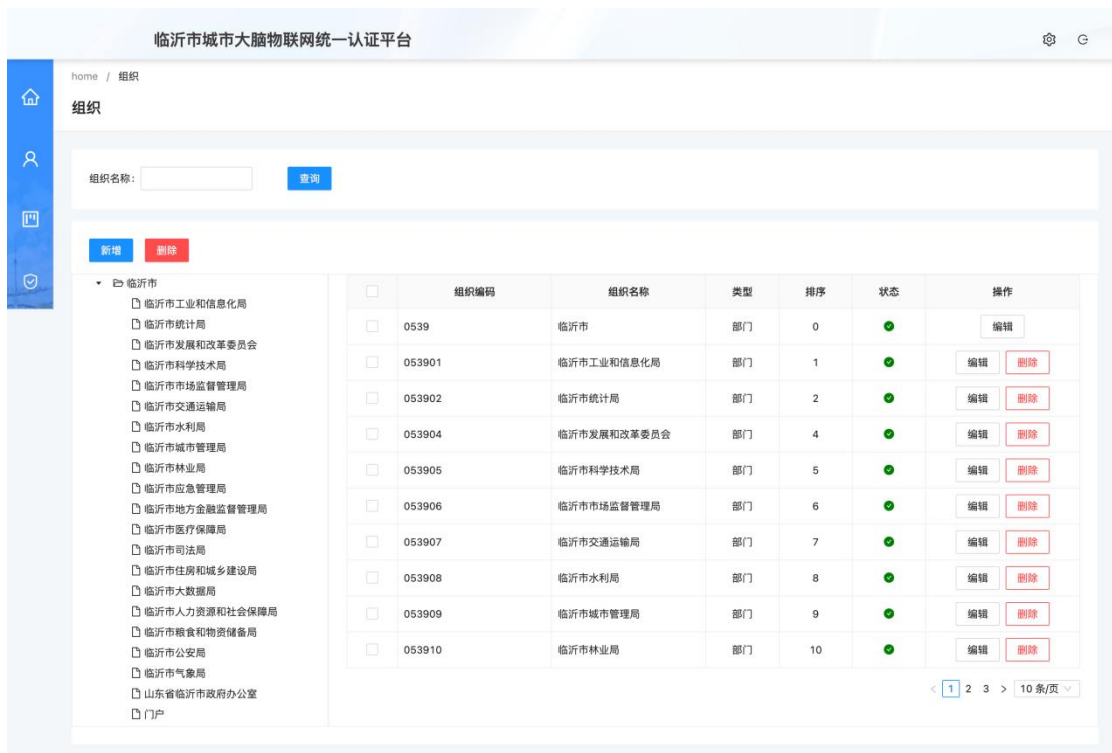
临沂市城市大脑物联网统一认证平台

home / 组织

组织

组织名称：

查询

新增 删除

临沂市
临沂市工业和信息化局
临沂市统计局
临沂市发展和改革委员会
临沂市科学技术局
临沂市市场监督管理局
临沂市交通运输局
临沂市水利局
临沂市城市管理局
临沂市林业局
临沂市应急管理局
临沂市地方金融监督管理局
临沂市医疗保障局
临沂市司法局
临沂市住房和城乡建设局
临沂市大数据局
临沂市人力资源和社会保障局
临沂市粮食和物资储备局
临沂市公安局
临沂市气象局
山东省临沂市政府办公室
门户

| | 组织编码 | 组织名称 | 类型 | 排序 | 状态 | 操作 |
|---|---|---|---|---|---|---|
| | 0539 | 临沂市 | 部门 | 0 | | 编辑 |
| | 053901 | 临沂市工业和信息化局 | 部门 | 1 | | 编辑 删除 |
| | 053902 | 临沂市统计局 | 部门 | 2 | | 编辑 删除 |
| | 053904 | 临沂市发展和改革委员会 | 部门 | 4 | | 编辑 删除 |
| | 053905 | 临沂市科学技术局 | 部门 | 5 | | 编辑 删除 |
| | 053906 | 临沂市市场监督管理局 | 部门 | 6 | | 编辑 删除 |
| | 053907 | 临沂市交通运输局 | 部门 | 7 | | 编辑 删除 |
| | 053908 | 临沂市水利局 | 部门 | 8 | | 编辑 删除 |
| | 053909 | 临沂市城市管理局 | 部门 | 9 | | 编辑 删除 |
| | 053910 | 临沂市林业局 | 部门 | 10 | | 编辑 删除 |

< 1 2 3 > 10条/页